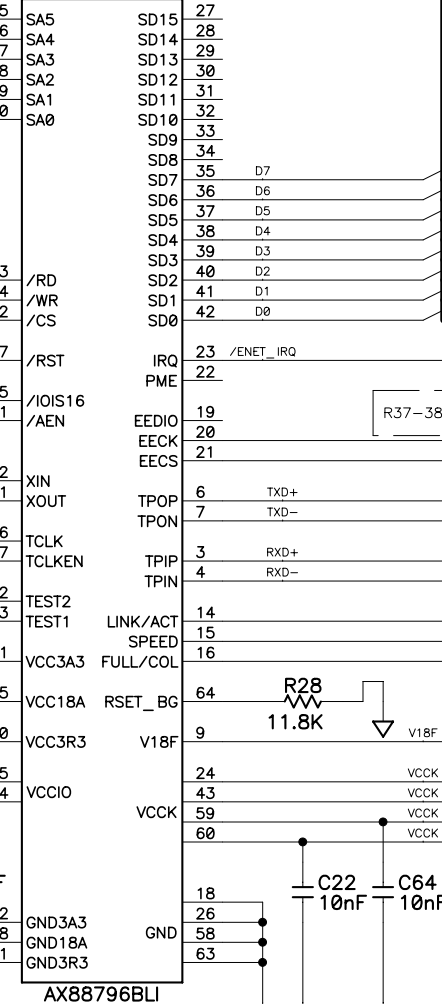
5 SA5
6 SA4
7 SA3
8 SA2
9 SA1
0 SA0
3 /RD
4 /WR
2 /CS
7 /RST
5 /IOIS16
1 /AEN
2 XIN
1 XOUT
6 TCLK
7 TCLKEN
2 TEST2
3 TEST1
1 VCC3A3
5 VCC18A
0 VCC3R3
5
4 VCCIO
F
2 GND3A3
8 GND18A
1 GND3R3

SD15 27
SD14 28
SD13 29
SD12 30
SD11 31
SD10 32
SD9 33
SD8 34
SD7 35 D7
SD6 36 D6
SD5 37 D5
SD4 38 D4
SD3 39 D3
SD2 40 D2
SD1 41 D1
SD0 42 D0
IRQ 23 /ENET_IRQ
PME 22
EEDIO 19
EECK 20
EECS 21
R37-38
TPOP 6 TXD+
TPON 7 TXD-
TPIP 3 RXD+
TPIN 4 RXD-
LINK/ACT 14
SPEED 15
FULL/COL 16
RSET_BG 64
R28
11.8K
V18F 9 V18F
24 VCCK
43 VCCK
VCCK 59 VCCK
60 VCCK
18
GND 26
58
63
C22 10nF
C64 10nF
AX88796BLI